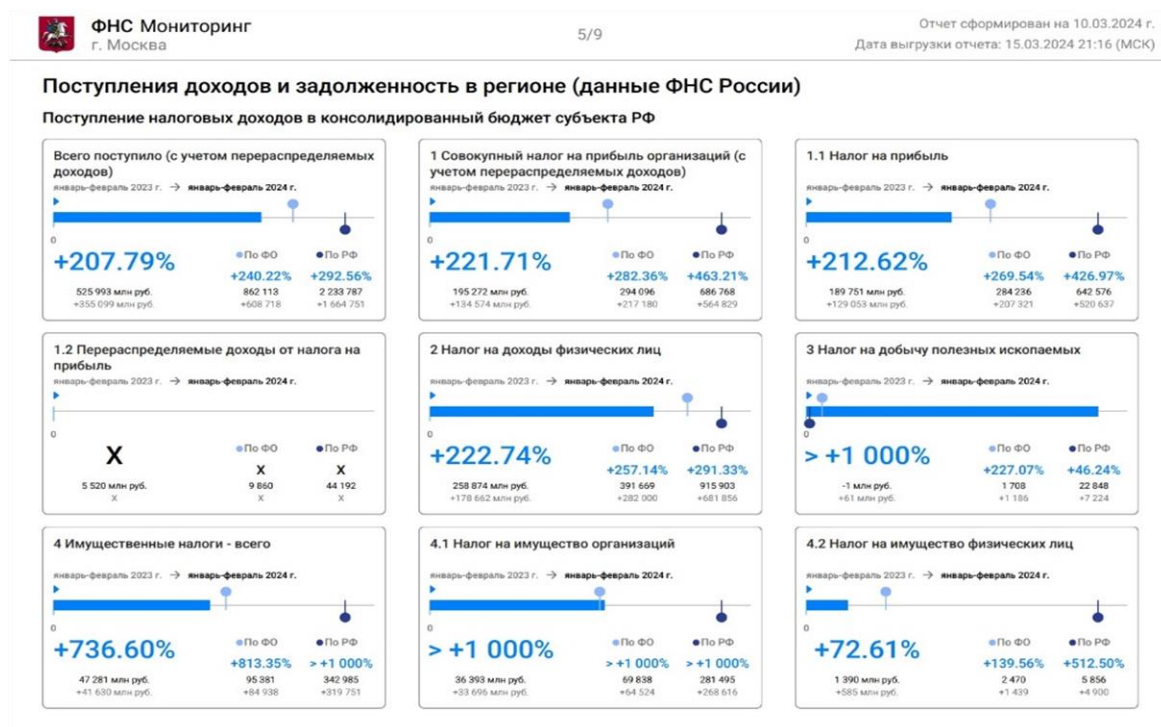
ФНС Мониторинг
г. Москва

5/9

Отчет сформирован на 10.03.2024 г.
Дата выгрузки отчета: 15.03.2024 21:16 (МСК)

Поступления доходов и задолженность в регионе (данные ФНС России)

Поступление налоговых доходов в консолидированный бюджет субъекта РФ

Всего поступило (с учетом перераспределяемых доходов)
январь-февраль 2023 г. → январь-февраль 2024 г.
0
+207.79%
525 993 млн руб.
+355 099 млн руб.
По ФО
+240.22%
862 113
+608 718
По РФ
+292.56%
2 233 787
+1 664 751

1 Совокупный налог на прибыль организаций (с учетом перераспределяемых доходов)
январь-февраль 2023 г. → январь-февраль 2024 г.
0
+221.71%
195 272 млн руб.
+134 574 млн руб.
По ФО
+282.36%
294 096
+217 180
По РФ
+463.21%
686 768
+564 829

1.1 Налог на прибыль
январь-февраль 2023 г. → январь-февраль 2024 г.
0
+212.62%
189 751 млн руб.
+129 053 млн руб.
По ФО
+269.54%
284 236
+207 321
По РФ
+426.97%
642 576
+520 637

1.2 Перераспределяемые доходы от налога на прибыль
январь-февраль 2023 г. → январь-февраль 2024 г.
0
X
5 520 млн руб.
X
По ФО
X
9 860
X
По РФ
X
44 192
X

2 Налог на доходы физических лиц
январь-февраль 2023 г. → январь-февраль 2024 г.
0
+222.74%
258 874 млн руб.
+178 662 млн руб.
По ФО
+257.14%
391 669
+282 000
По РФ
+291.33%
915 903
+681 856

3 Налог на добычу полезных ископаемых
январь-февраль 2023 г. → январь-февраль 2024 г.
0
> +1 000%
-1 млн руб.
+61 млн руб.
По ФО
+227.07%
1 708
+1 186
По РФ
+46.24%
22 848
+7 224

4 Имущественные налоги - всего
январь-февраль 2023 г. → январь-февраль 2024 г.
0
+736.60%
47 281 млн руб.
+41 630 млн руб.
По ФО
+813.35%
95 381
+84 938
По РФ
> +1 000%
342 985
+319 751

4.1 Налог на имущество организаций
январь-февраль 2023 г. → январь-февраль 2024 г.
0
> +1 000%
36 393 млн руб.
+33 696 млн руб.
По ФО
> +1 000%
69 838
+64 524
По РФ
> +1 000%
281 495
+268 616

4.2 Налог на имущество физических лиц
январь-февраль 2023 г. → январь-февраль 2024 г.
0
+72.61%
1 390 млн руб.
+585 млн руб.
По ФО
+139.56%
2 470
+1 439
По РФ
+512.50%
5 856
+4 900